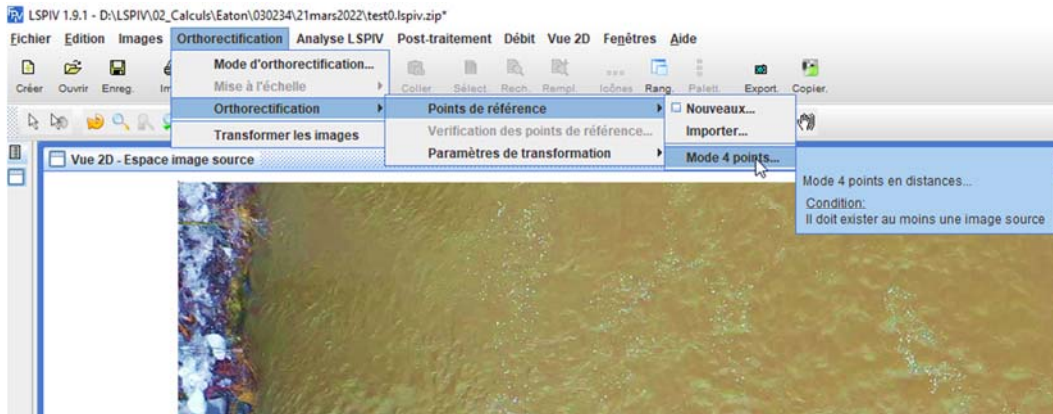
LSPIV 1.9.1 - D:\LSPIV\02_Calculs\Eaton\030234\21mars2022\test0.lspiv.zip*

Fichier Edition Images Orthorectification Analyse LSPIV Post-traitement Débit Vue 2D Fenêtres Aide

Créer Ouvrir Enreg. Im

Mode d'orthorectification...
Mise à l'échelle
Orthorectification
Transformer les images

Coller Sélect Rech. Rempl. Icônes Rang. Palett. Export. Copier.

Points de référence
Vérification des points de référence...
Paramètres de transformation

Nouveaux...
Importer...
Mode 4 points...

Mode 4 points en distances...
Condition:
Il doit exister au moins une image source

Vue 2D - Espace image source